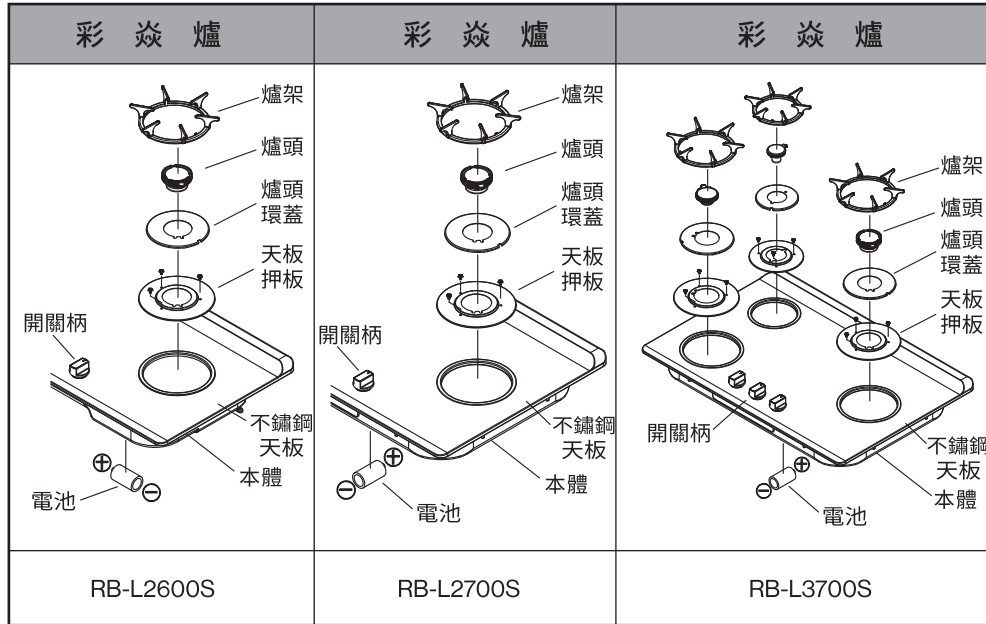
| 彩 焱 爐 | 彩 焱 爐 | 彩 焱 爐 |
|---|---|---|
| 爐架<br>爐頭<br>爐頭環蓋<br>天板押板<br>開關柄<br>不鏽鋼天板<br>本體<br>⊕<br>電池<br>⊖ | 爐架<br>爐頭<br>爐頭環蓋<br>天板押板<br>開關柄<br>不鏽鋼天板<br>⊕<br>⊖<br>本體<br>電池 | 爐架<br>爐頭<br>爐頭環蓋<br>天板押板<br>開關柄<br>不鏽鋼天板<br>⊕<br>⊖<br>本體<br>電池 |
| RB-L2600S | RB-L2700S | RB-L3700S |